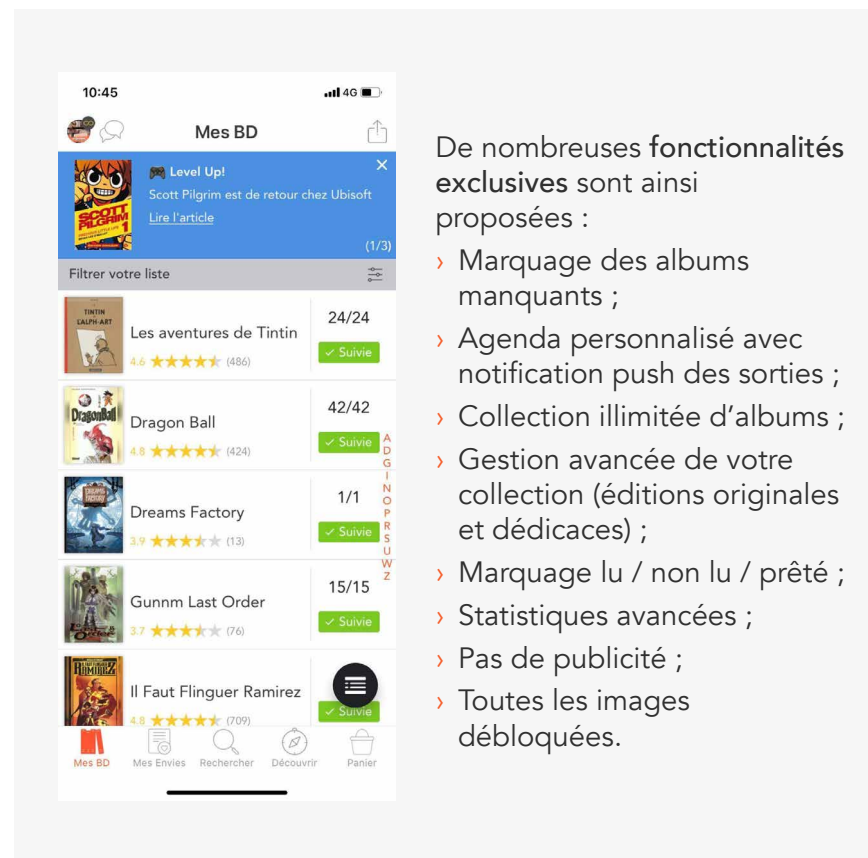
10:45

4G

Mes BD

Level Up!
Scott Pilgrim est de retour chez Ubisoft
Lire l'article

(1/3)

Filtrer votre liste

Les aventures de Tintin
4.6 (486)
24/24
✓ Suivie

Dragon Ball
4.8 (424)
42/42
✓ Suivie

Dreams Factory
3.9 (13)
1/1
✓ Suivie

Gunnm Last Order
3.7 (76)
15/15
✓ Suivie

Il Faut Flinguer Ramirez
4.8 (709)
✓ Suivie

A D G I N O P R S U W Z

Mes BD Mes Envies Rechercher Découvrir Panier

De nombreuses fonctionnalités exclusives sont ainsi proposées :

› Marquage des albums manquants ;
› Agenda personnalisé avec notification push des sorties ;
› Collection illimitée d'albums ;
› Gestion avancée de votre collection (éditions originales et dédicaces) ;
› Marquage lu / non lu / prêté ;
› Statistiques avancées ;
› Pas de publicité ;
› Toutes les images débloquées.